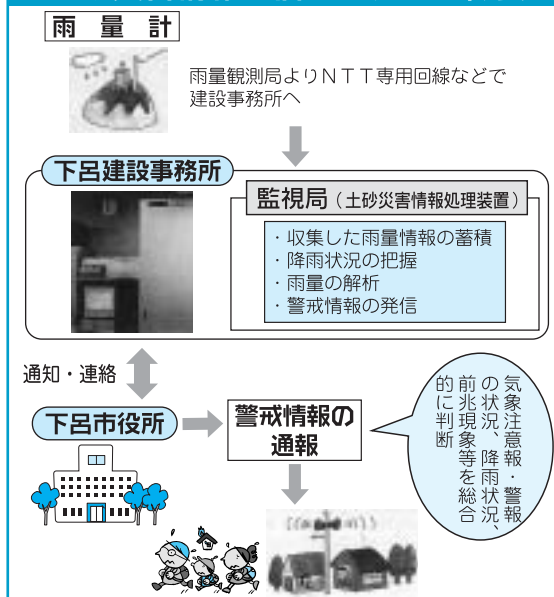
雨量計

雨量観測局よりＮＴＴ専用回線などで建設事務所へ

下呂建設事務所

監視局（土砂災害情報処理装置）

・収集した雨量情報の蓄積
・降雨状況の把握
・雨量の解析
・警戒情報の発信

通知・連絡

下呂市役所

警戒情報の通報

気象注意報・警報の状況、降雨状況、前兆現象等を総合的に判断